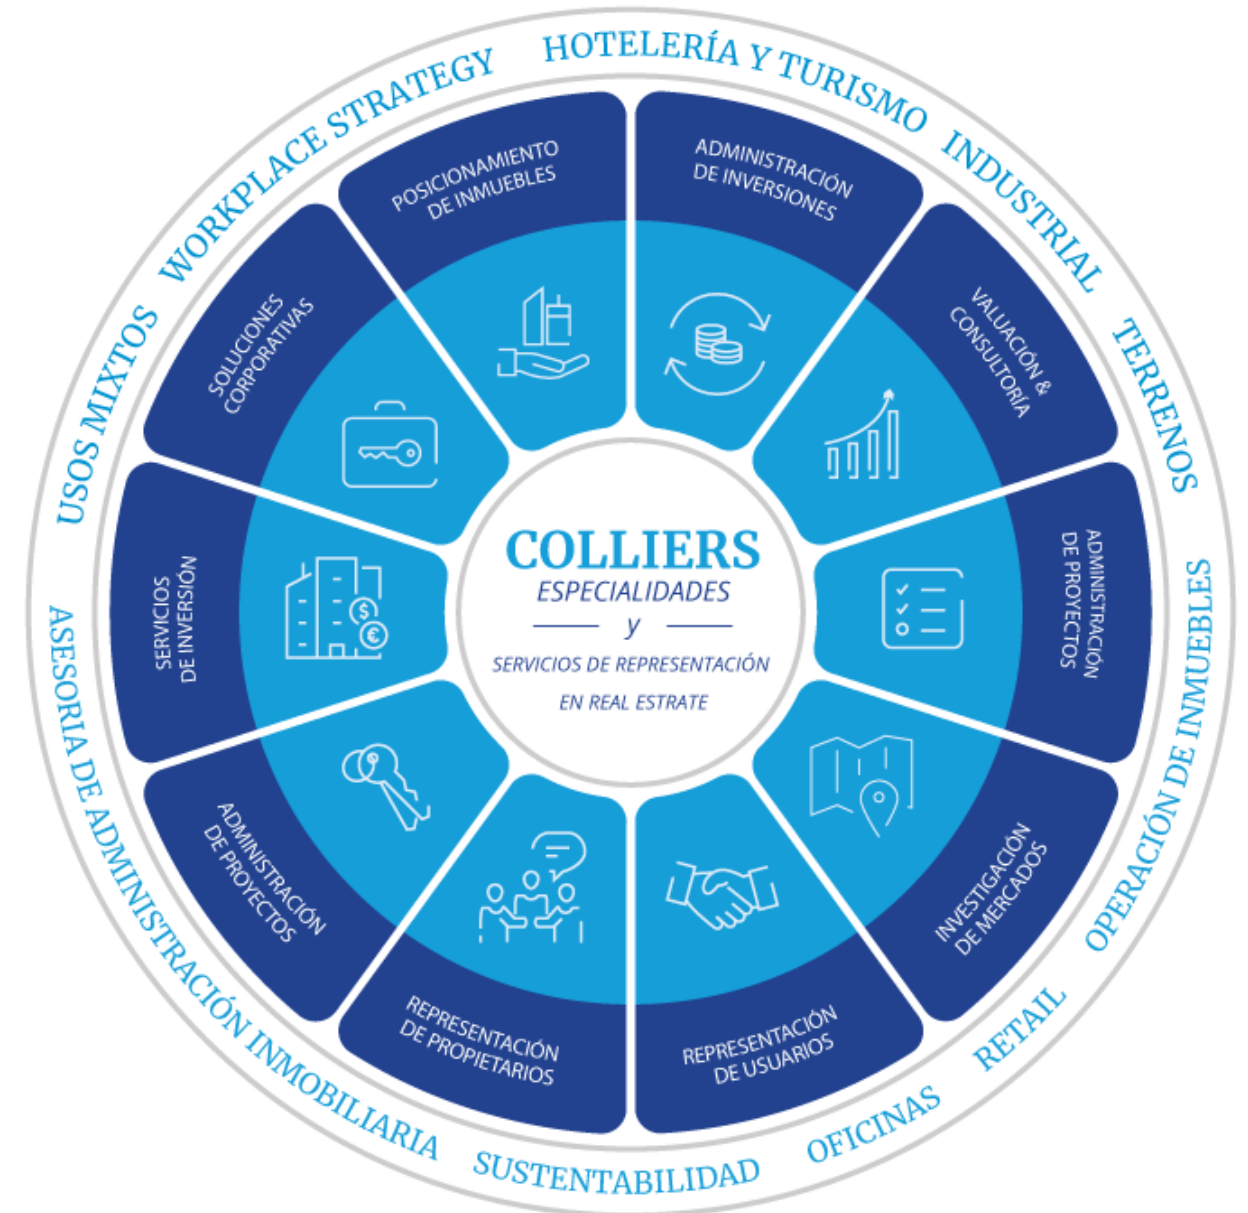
HOTELERÍA Y TURISMO

INDUSTRIAL

TERRENOS

OPERACIÓN DE INMUEBLES

RETAIL

OFICINAS

SUSTENTABILIDAD

ASESORIA DE ADMINISTRACIÓN INMOBILIARIA

USOS MIXTOS

WORKPLACE STRATEGY

POSICIONAMIENTO DE INMUEBLES

ADMINISTRACIÓN DE INVERSIONES

VALUACIÓN & CONSULTORÍA

ADMINISTRACIÓN DE PROYECTOS

INVESTIGACIÓN DE MERCADOS

REPRESENTACIÓN DE USUARIOS

REPRESENTACIÓN DE PROPIETARIOS

ADMINISTRACIÓN DE PROYECTOS

SERVICIOS DE INVERSIÓN

SOLUCIONES CORPORATIVAS

COLLIERS

ESPECIALIDADES

y

SERVICIOS DE REPRESENTACIÓN

EN REAL ESTRATE